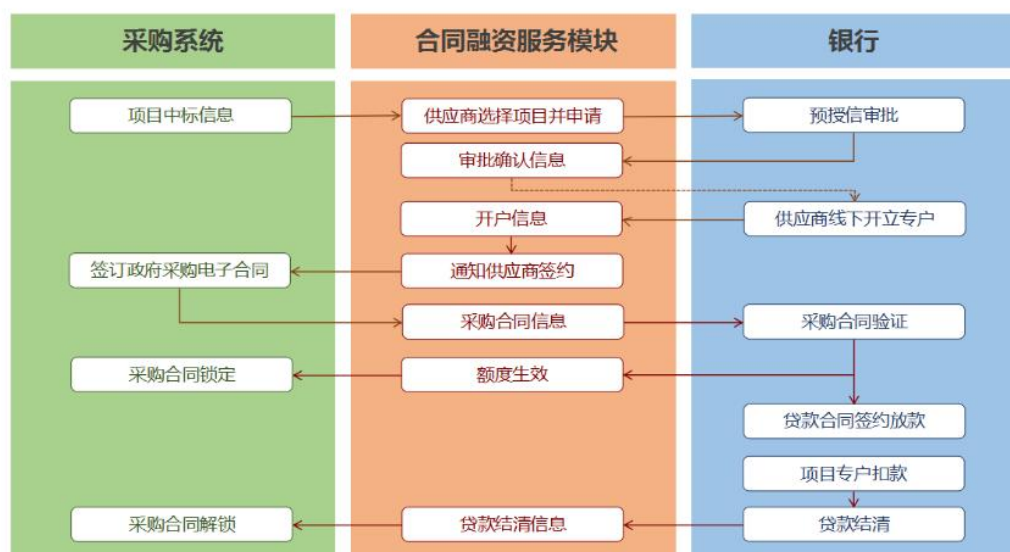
采购系统

合同融资服务模块

银行

项目中标信息

供应商选择项目并申请

预授信审批

审批确认信息

开户信息

供应商线下开立专户

签订政府采购电子合同

通知供应商签约

采购合同信息

采购合同验证

采购合同锁定

额度生效

贷款合同签约放款

项目专户扣款

采购合同解锁

贷款结清信息

贷款结清